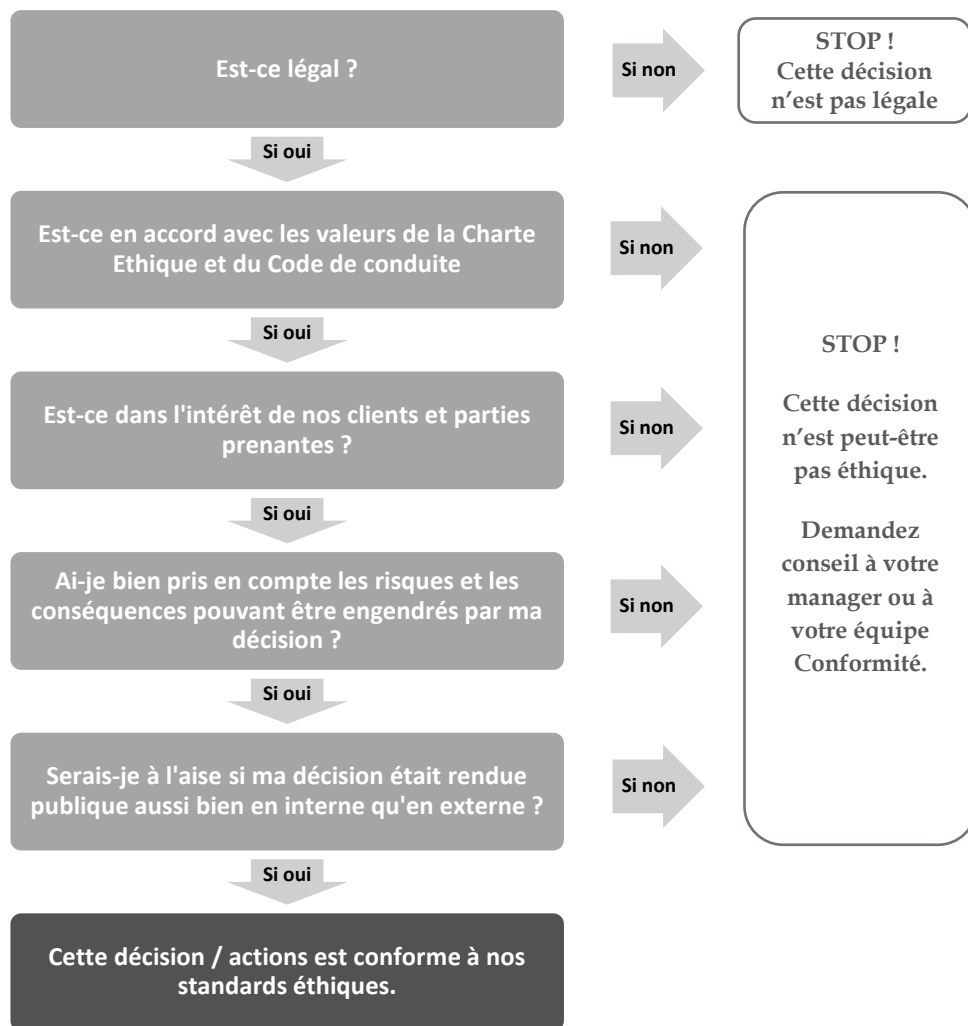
Est-ce légal ?

Si non

STOP !
Cette décision n'est pas légale

Si oui

Est-ce en accord avec les valeurs de la Charte Ethique et du Code de conduite

Si non

Si oui

Est-ce dans l'intérêt de nos clients et parties prenantes ?

Si non

Si oui

Ai-je bien pris en compte les risques et les conséquences pouvant être engendrés par ma décision ?

Si non

Si oui

Serais-je à l'aise si ma décision était rendue publique aussi bien en interne qu'en externe ?

Si non

Si oui

Cette décision / actions est conforme à nos standards éthiques.

STOP !

Cette décision n'est peut-être pas éthique.

Demandez conseil à votre manager ou à votre équipe Conformité.